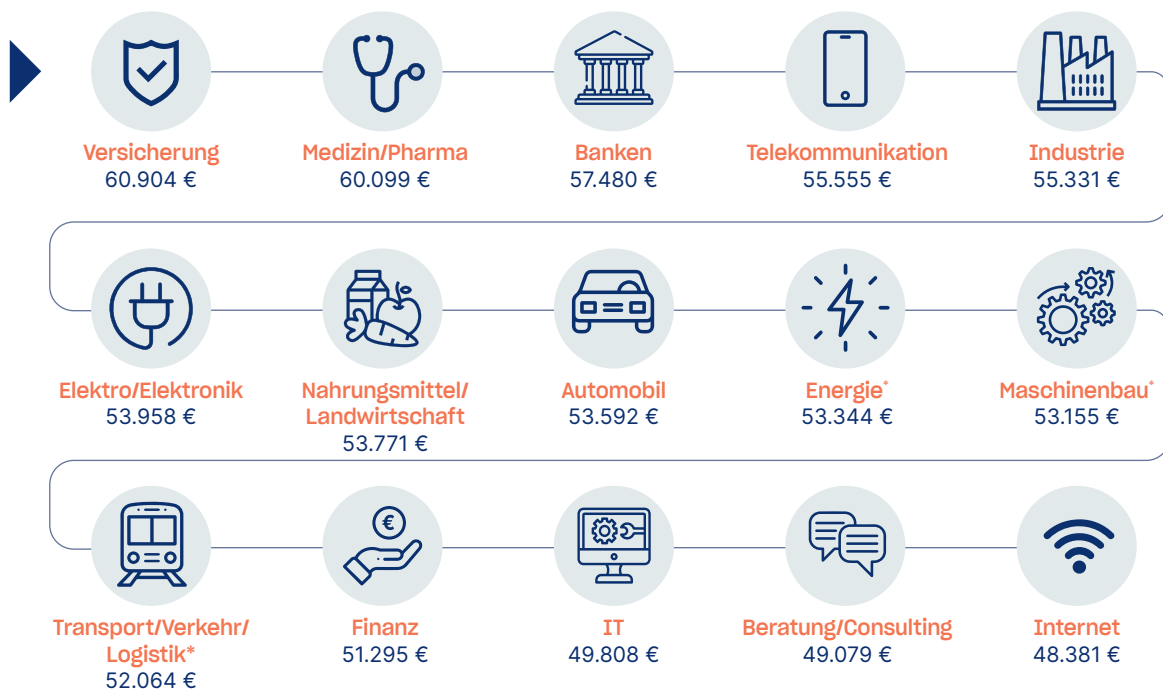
Versicherung
60.904 €

Medizin/Pharma
60.099 €

Banken
57.480 €

Telekommunikation
55.555 €

Industrie
55.331 €

Elektro/Elektronik
53.958 €

Nahrungsmittel/ Landwirtschaft
53.771 €

Automobil
53.592 €

Energie*
53.344 €

Maschinenbau*
53.155 €

Transport/Verkehr/ Logistik*
52.064 €

Finanz
51.295 €

IT
49.808 €

Beratung/Consulting
49.079 €

Internet
48.381 €